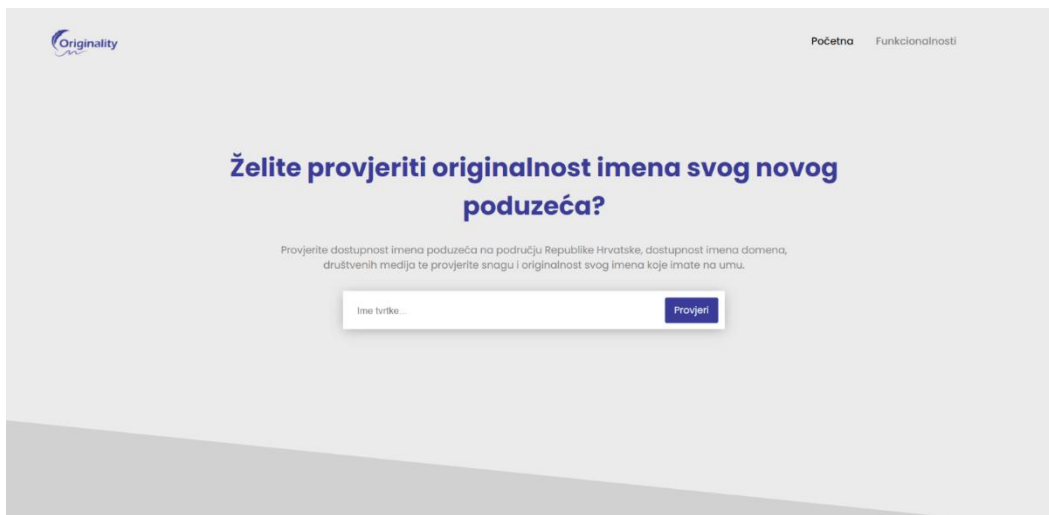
Originality

Početna Funkcionalnosti

Želite provjeriti originalnost imena svog novog poduzeća?

Provjerite dostupnost imena poduzeća na području Republike Hrvatske, dostupnost imena domena, društvenih medija te provjerite snagu i originalnost svog imena koje imate na umu.

Ime tvrtke...

Provjeri